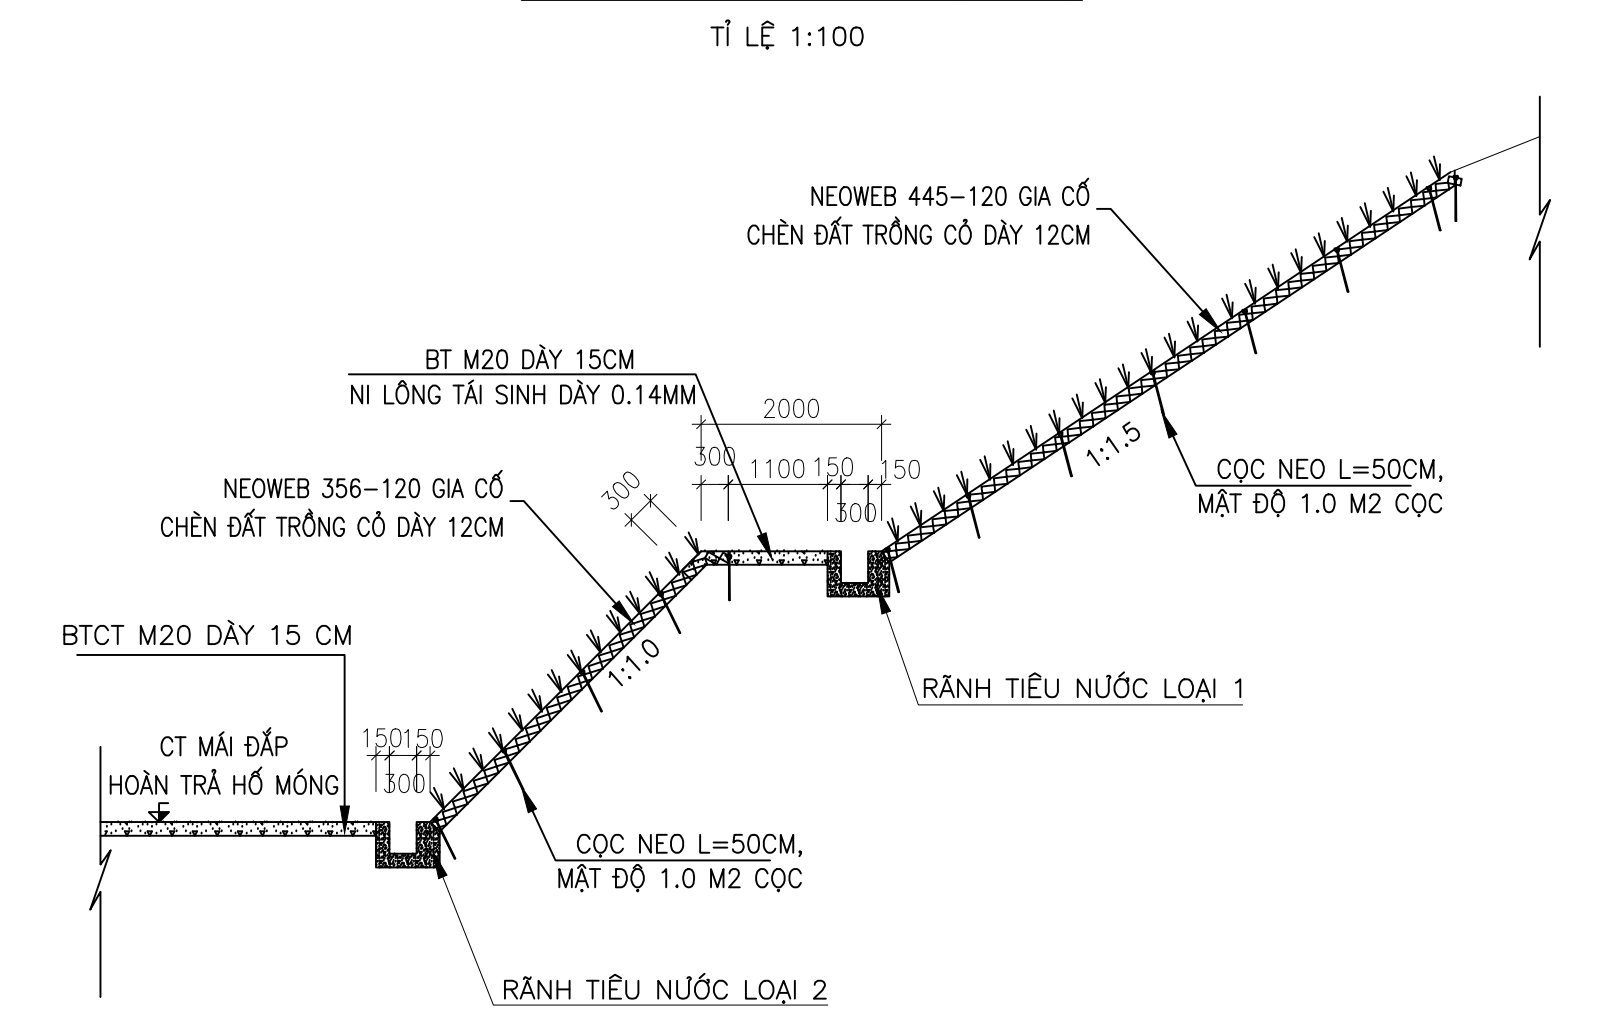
TỈ LỆ 1:100

NEOWEB 445–120 GIA CỐ
CHÈN ĐẤT TRỒNG CỎ DÀY 12CM

BT M20 DÀY 15CM
NI LÔNG TÁI SINH DÀY 0.14MM

2000
300 1100 150 150
300

NEOWEB 356–120 GIA CỐ
CHÈN ĐẤT TRỒNG CỎ DÀY 12CM

300

1:1.5

CỌC NEO L=50CM,
MẬT ĐỘ 1.0 M2 CỌC

BTCT M20 DÀY 15 CM

1:1.0

RÃNH TIÊU NƯỚC LOẠI 1

CT MÁI ĐẮP
HOÀN TRẢ HỐ MÓNG

150150
300

CỌC NEO L=50CM,
MẬT ĐỘ 1.0 M2 CỌC

RÃNH TIÊU NƯỚC LOẠI 2